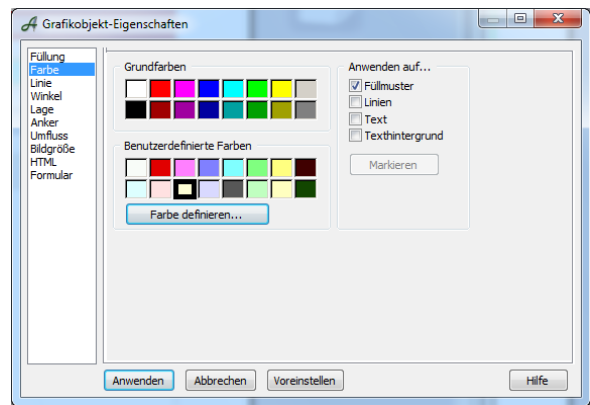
Grafikobjekt-Eigenschaften

Füllung
Farbe
Linie
Winkel
Lage
Anker
Umfluss
Bildgröße
HTML
Formular

Grundfarben

Benutzerdefinierte Farben

Farbe definieren...

Anwenden auf...
Füllmuster
Linien
Text
Texthintergrund

Markieren

Anwenden
Abbrechen
Voreinstellen
Hilfe